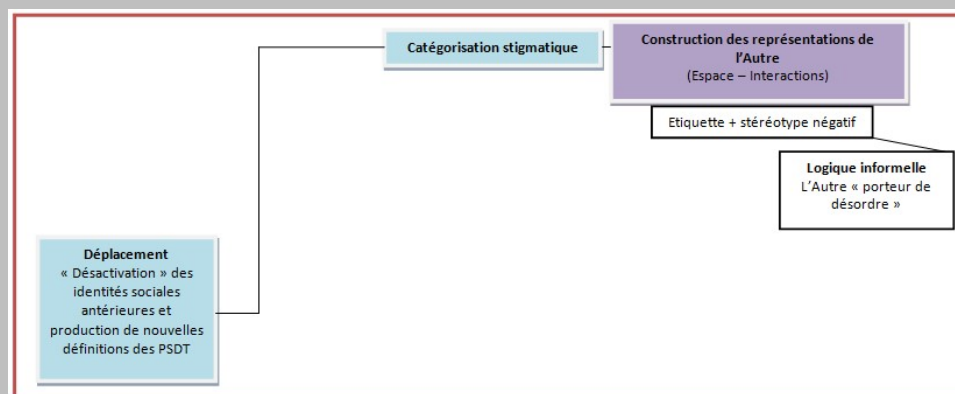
Catégorisation stigmatique

Construction des représentations de l'Autre
(Espace – Interactions)

Etiquette + stéréotype négatif

Logique informelle
L'Autre « porteur de désordre »

Déplacement
« Désactivation » des identités sociales antérieures et production de nouvelles définitions des PSDT